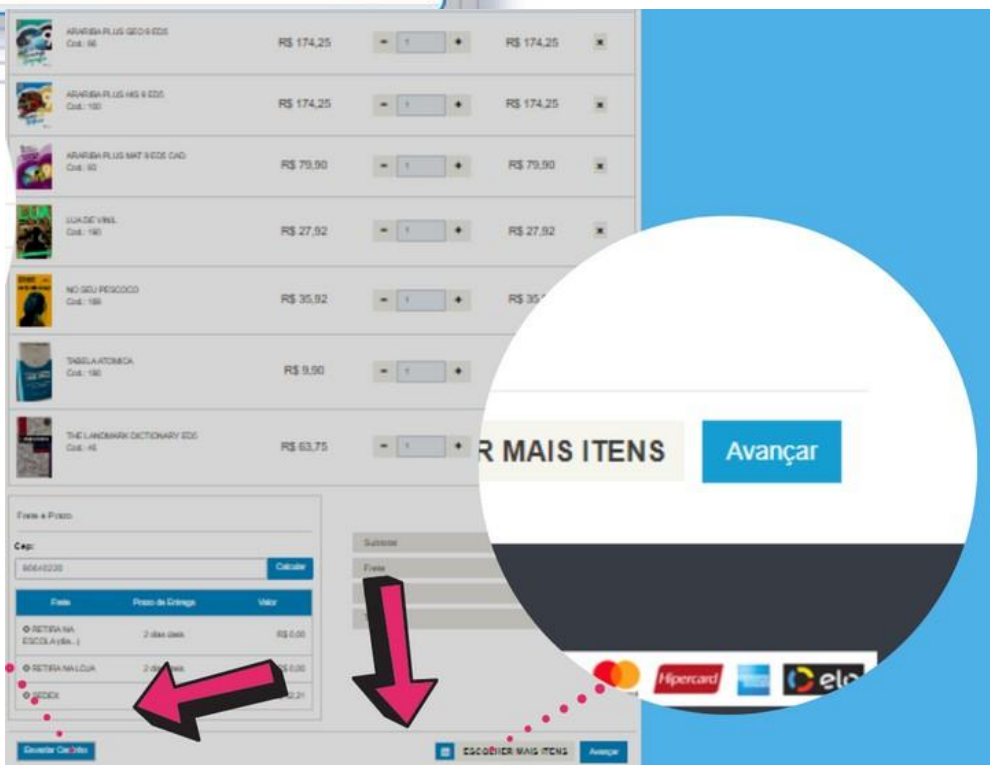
ARARIBA PLUS GEO 6 ED5
Cod.: 98
R$ 174,25
1
R$ 174,25

ARARIBA PLUS HIS 6 ED5
Cod.: 100
R$ 174,25
1
R$ 174,25

ARARIBA PLUS MAT 6 ED5 CAD
Cod.: 80
R$ 79,90
1
R$ 79,90

LUA DE VINIL
Cod.: 190
R$ 27,92
1
R$ 27,92

NO SEU PESCOCO
Cod.: 188
R$ 35,92
1
R$ 35,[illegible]

TABELA ATOMICA
Cod.: 190
R$ 9,90
1

THE LANDMARK DICTIONARY ED5
Cod.: 46
R$ 63,75
1

Frete e Prazo
Cep:
80640230
Calcular

| Frete | Prazo de Entrega | Valor |
|---|---|---|
| RETIRA NA ESCOLA (dis...) | 2 dias úteis | R$ 0,00 |
| RETIRA NA LOJA | 2 dias úteis | R$ 0,00 |
| SEDEX | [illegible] | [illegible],21 |

Subtotal
Frete

Esvaziar Carrinho
ESCOLHER MAIS ITENS
Avançar

R MAIS ITENS
Avançar

Hipercard
elo